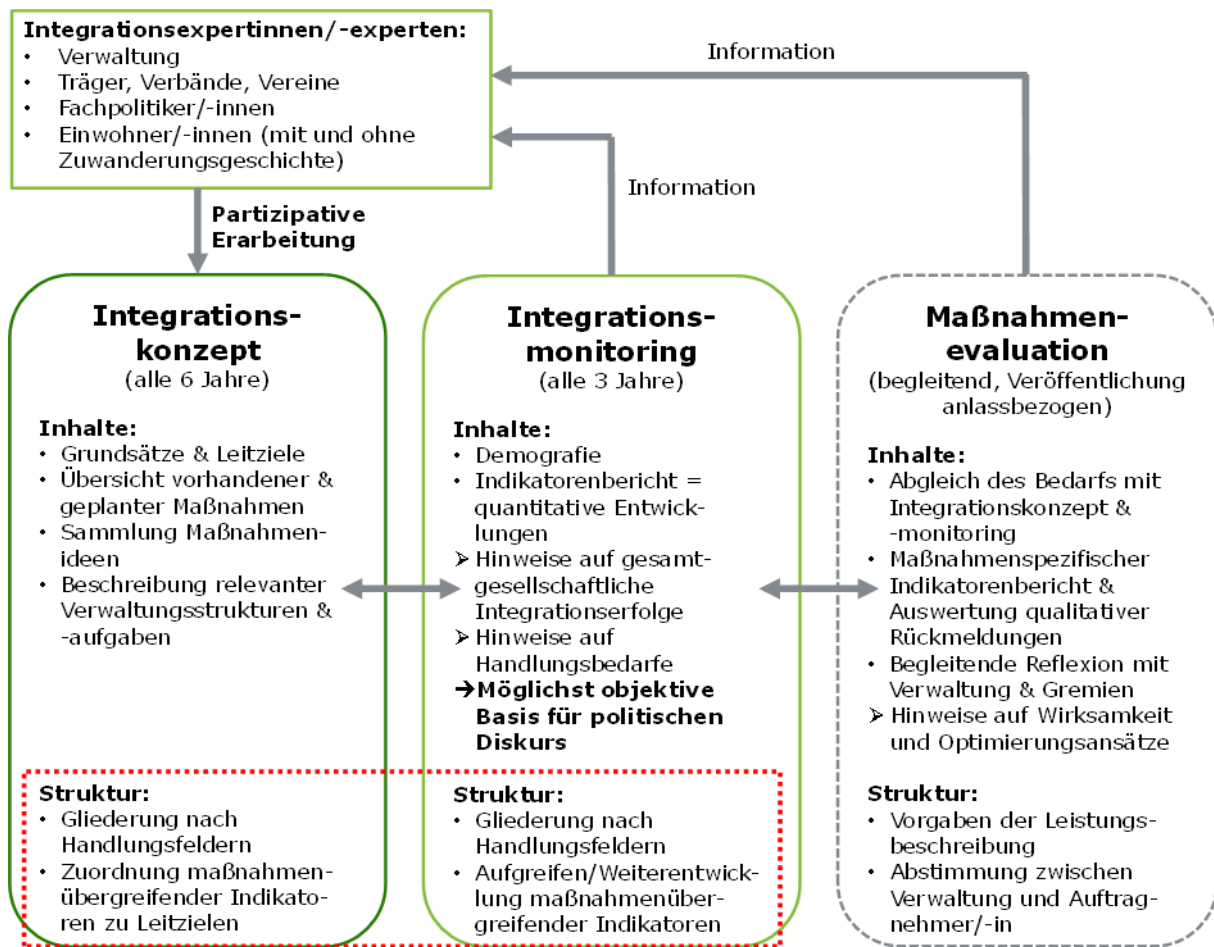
**Integrationsexpertinnen/-experten:**
- Verwaltung
- Träger, Verbände, Vereine
- Fachpolitiker/-innen
- Einwohner/-innen (mit und ohne Zuwanderungsgeschichte)

Information

Information

**Partizipative Erarbeitung**

**Integrationskonzept**
(alle 6 Jahre)

**Inhalte:**
- Grundsätze & Leitziele
- Übersicht vorhandener & geplanter Maßnahmen
- Sammlung Maßnahmenideen
- Beschreibung relevanter Verwaltungsstrukturen & -aufgaben

**Struktur:**
- Gliederung nach Handlungsfeldern
- Zuordnung maßnahmenübergreifender Indikatoren zu Leitzielen

**Integrationsmonitoring**
(alle 3 Jahre)

**Inhalte:**
- Demografie
- Indikatorenbericht = quantitative Entwicklungen
➢ Hinweise auf gesamtgesellschaftliche Integrationserfolge
➢ Hinweise auf Handlungsbedarfe
→**Möglichst objektive Basis für politischen Diskurs**

**Struktur:**
- Gliederung nach Handlungsfeldern
- Aufgreifen/Weiterentwicklung maßnahmenübergreifender Indikatoren

**Maßnahmenevaluation**
(begleitend, Veröffentlichung anlassbezogen)

**Inhalte:**
- Abgleich des Bedarfs mit Integrationskonzept & -monitoring
- Maßnahmenspezifischer Indikatorenbericht & Auswertung qualitativer Rückmeldungen
- Begleitende Reflexion mit Verwaltung & Gremien
➢ Hinweise auf Wirksamkeit und Optimierungsansätze

**Struktur:**
- Vorgaben der Leistungsbeschreibung
- Abstimmung zwischen Verwaltung und Auftragnehmer/-in